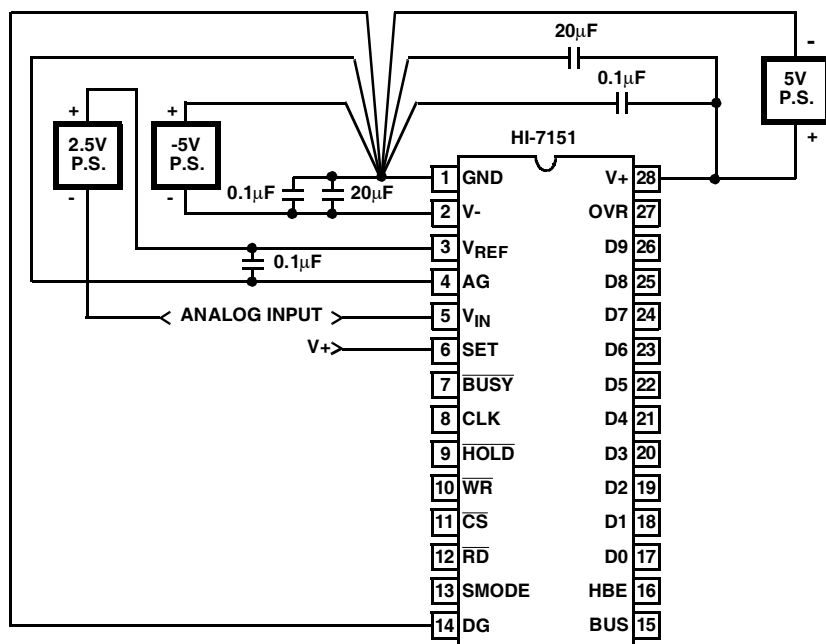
20$\mu$F

-

5V P.S.

+

0.1$\mu$F

+

2.5V P.S.

-

+

-5V P.S.

-

HI-7151

0.1$\mu$F

20$\mu$F

1 GND

V+ 28

2 V-

OVR 27

3 $V_{REF}$

D9 26

0.1$\mu$F

4 AG

D8 25

ANALOG INPUT

5 $V_{IN}$

D7 24

V+

6 SET

D6 23

7 $\overline{BUSY}$

D5 22

8 CLK

D4 21

9 $\overline{HOLD}$

D3 20

10 $\overline{WR}$

D2 19

11 $\overline{CS}$

D1 18

12 $\overline{RD}$

D0 17

13 SMODE

HBE 16

14 DG

BUS 15